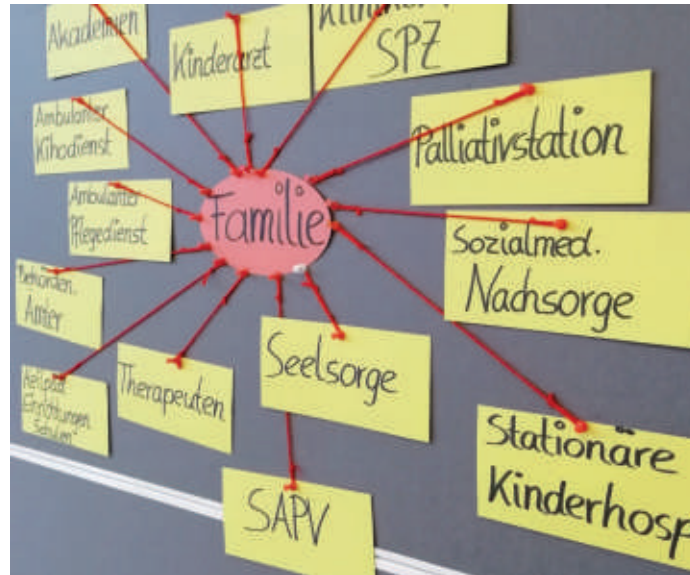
Akademien

Kinderarzt

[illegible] SPZ

Ambulanter Kihodienst

Palliativstation

Ambulanter Pflegedienst

Familie

Sozialmed. Nachsorge

Behörden Ämter

Heilpäd. Einrichtungen Schulen

Therapeuten

Seelsorge

Stationäre Kinderhosp

SAPV